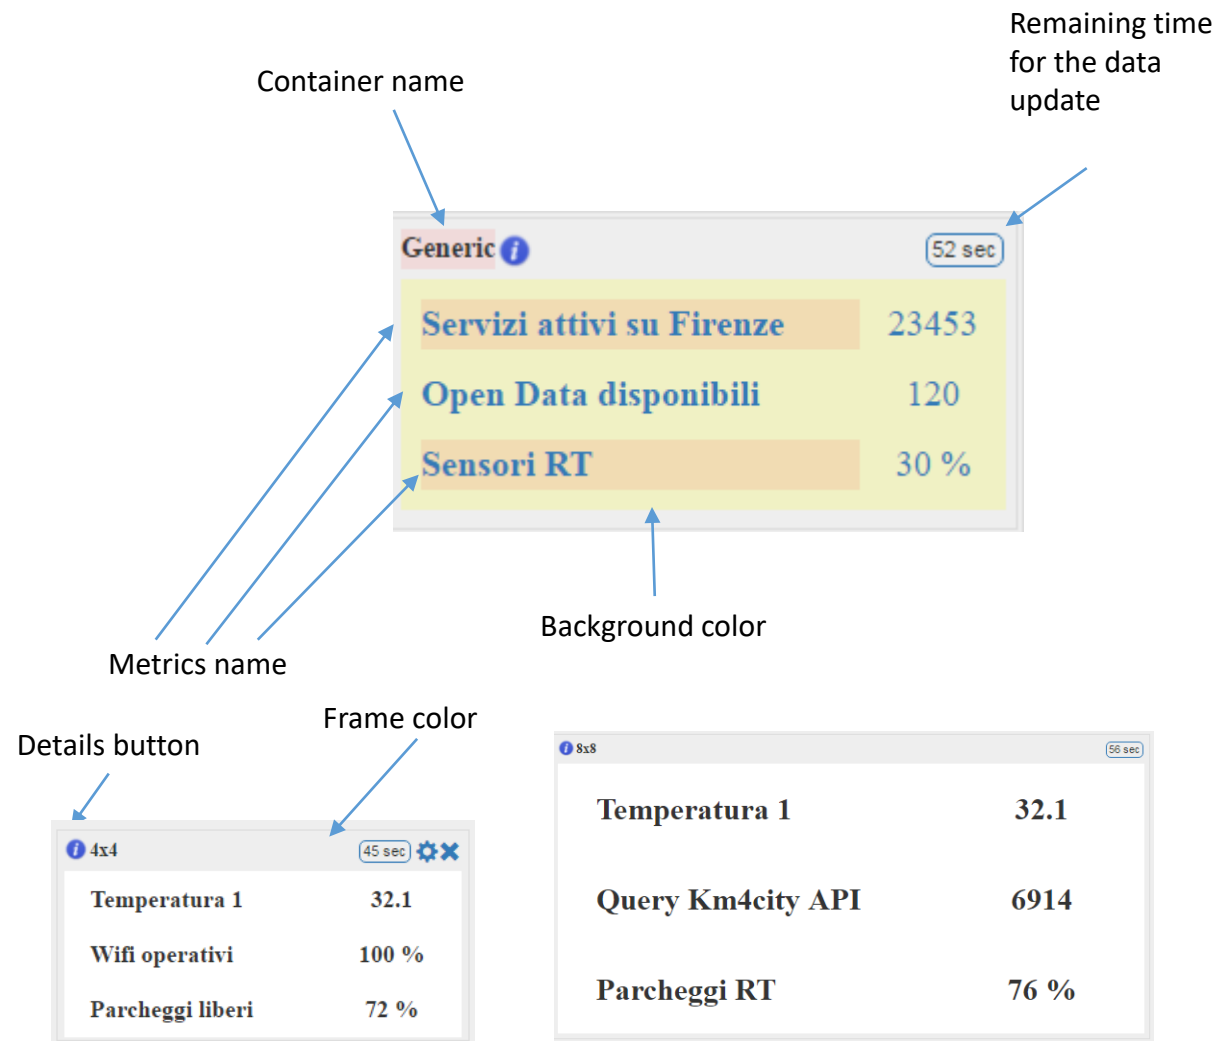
Remaining time for the data update

Container name

Generic

52 sec

| Servizi attivi su Firenze | 23453 |
|---|---|
| Open Data disponibili | 120 |
| Sensori RT | 30 % |

Background color

Metrics name

Frame color

Details button

4x4

45 sec

| Temperatura 1 | 32.1 |
|---|---|
| Wifi operativi | 100 % |
| Parcheggi liberi | 72 % |

8x8

56 sec

| Temperatura 1 | 32.1 |
|---|---|
| Query Km4city API | 6914 |
| Parcheggi RT | 76 % |